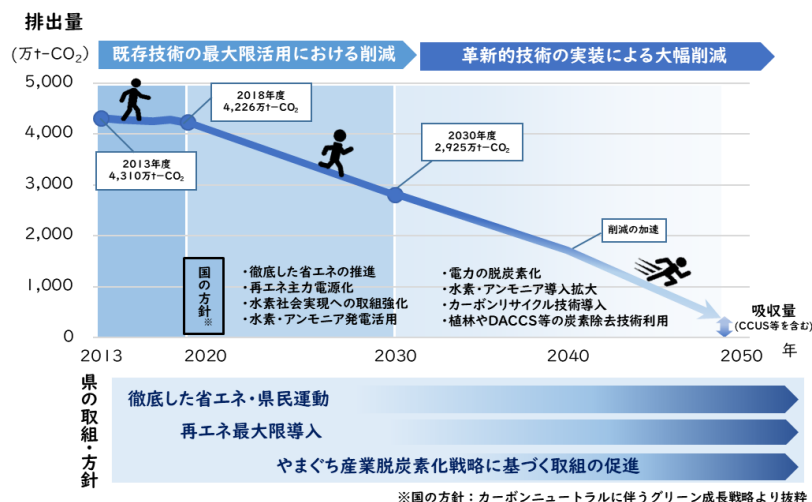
排出量

(万t-$CO_2$)

既存技術の最大限活用における削減

革新的技術の実装による大幅削減

5,000

4,000

3,000

2,000

1,000

0

2018年度
4,226万t-$CO_2$

2013年度
4,310万t-$CO_2$

2030年度
2,925万t-$CO_2$

削減の加速

国の方針※

・徹底した省エネの推進
・再エネ主力電源化
・水素社会実現への取組強化
・水素・アンモニア発電活用

・電力の脱炭素化
・水素・アンモニア導入拡大
・カーボンリサイクル技術導入
・植林やDACCS等の炭素除去技術利用

吸収量
(CCUS等を含む)

2013　2020　2030　2040　2050　年

県の取組・方針

徹底した省エネ・県民運動

再エネ最大限導入

やまぐち産業脱炭素化戦略に基づく取組の促進

※国の方針：カーボンニュートラルに伴うグリーン成長戦略より抜粋